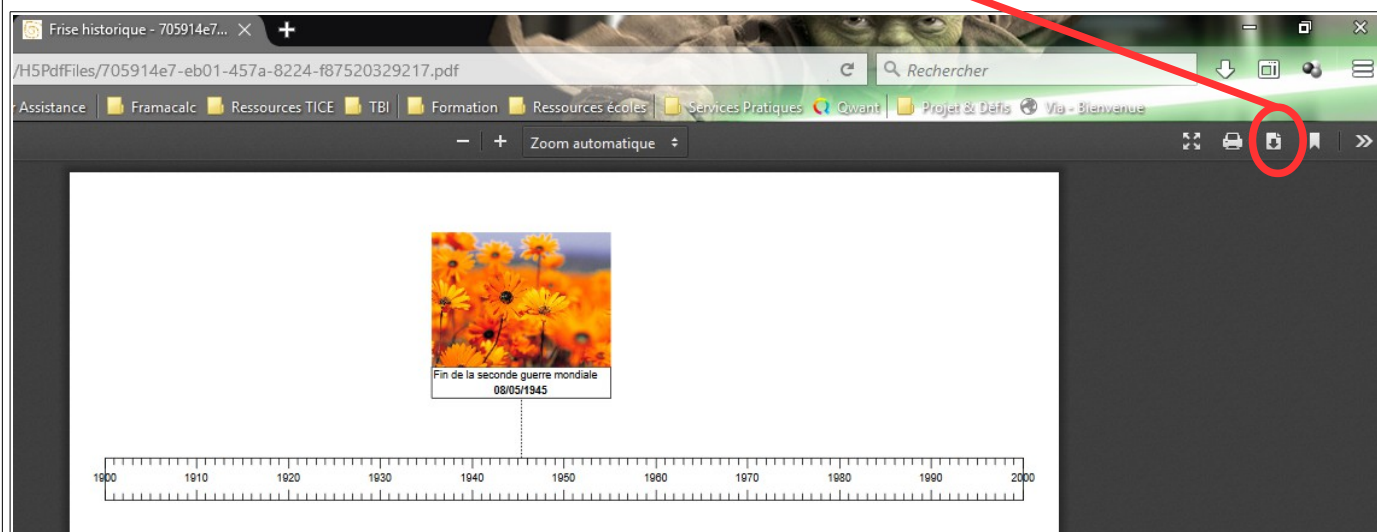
Frise historique - 705914e7...

/H5PdfFiles/705914e7-eb01-457a-8224-f87520329217.pdf

Rechercher

Assistance | Framacalc | Ressources TICE | TBI | Formation | Ressources écoles | Services Pratiques | Qwant | Projet & Défis | Via - Bienvenue

Zoom automatique

Fin de la seconde guerre mondiale
08/05/1945

1900 1910 1920 1930 1940 1950 1960 1970 1980 1990 2000